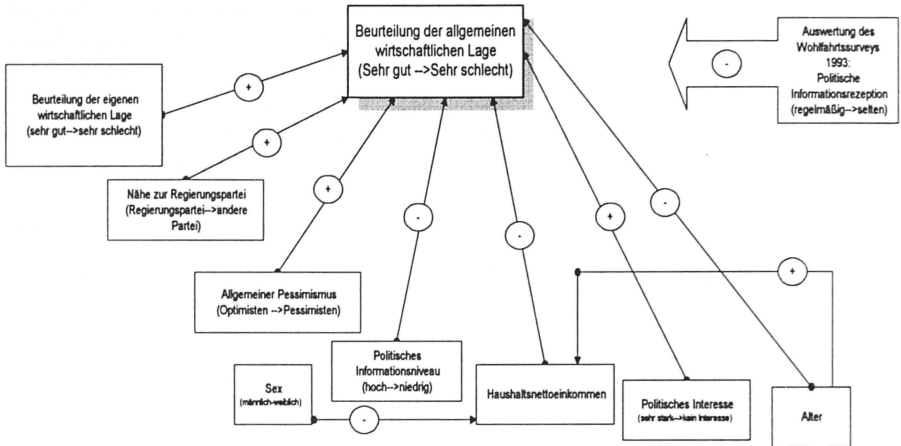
Beurteilung der allgemeinen wirtschaftlichen Lage (Sehr gut -->Sehr schlecht)

Auswertung des Wohlfahrtssurveys 1993: Politische Informationsrezeption (regelmäßig-->selten)

-

Beurteilung der eigenen wirtschaftlichen Lage (sehr gut-->sehr schlecht)

+

+

Nähe zur Regierungspartei (Regierungspartei-->andere Partei)

+

-

-

+

-

+

Allgemeiner Pessimismus (Optimisten -->Pessimisten)

Politisches Informationsniveau (hoch-->niedrig)

Sex (männlich-weiblich)

-

Haushaltsnettoeinkommen

Politisches Interesse (sehr stark-->kein Interesse)

Alter